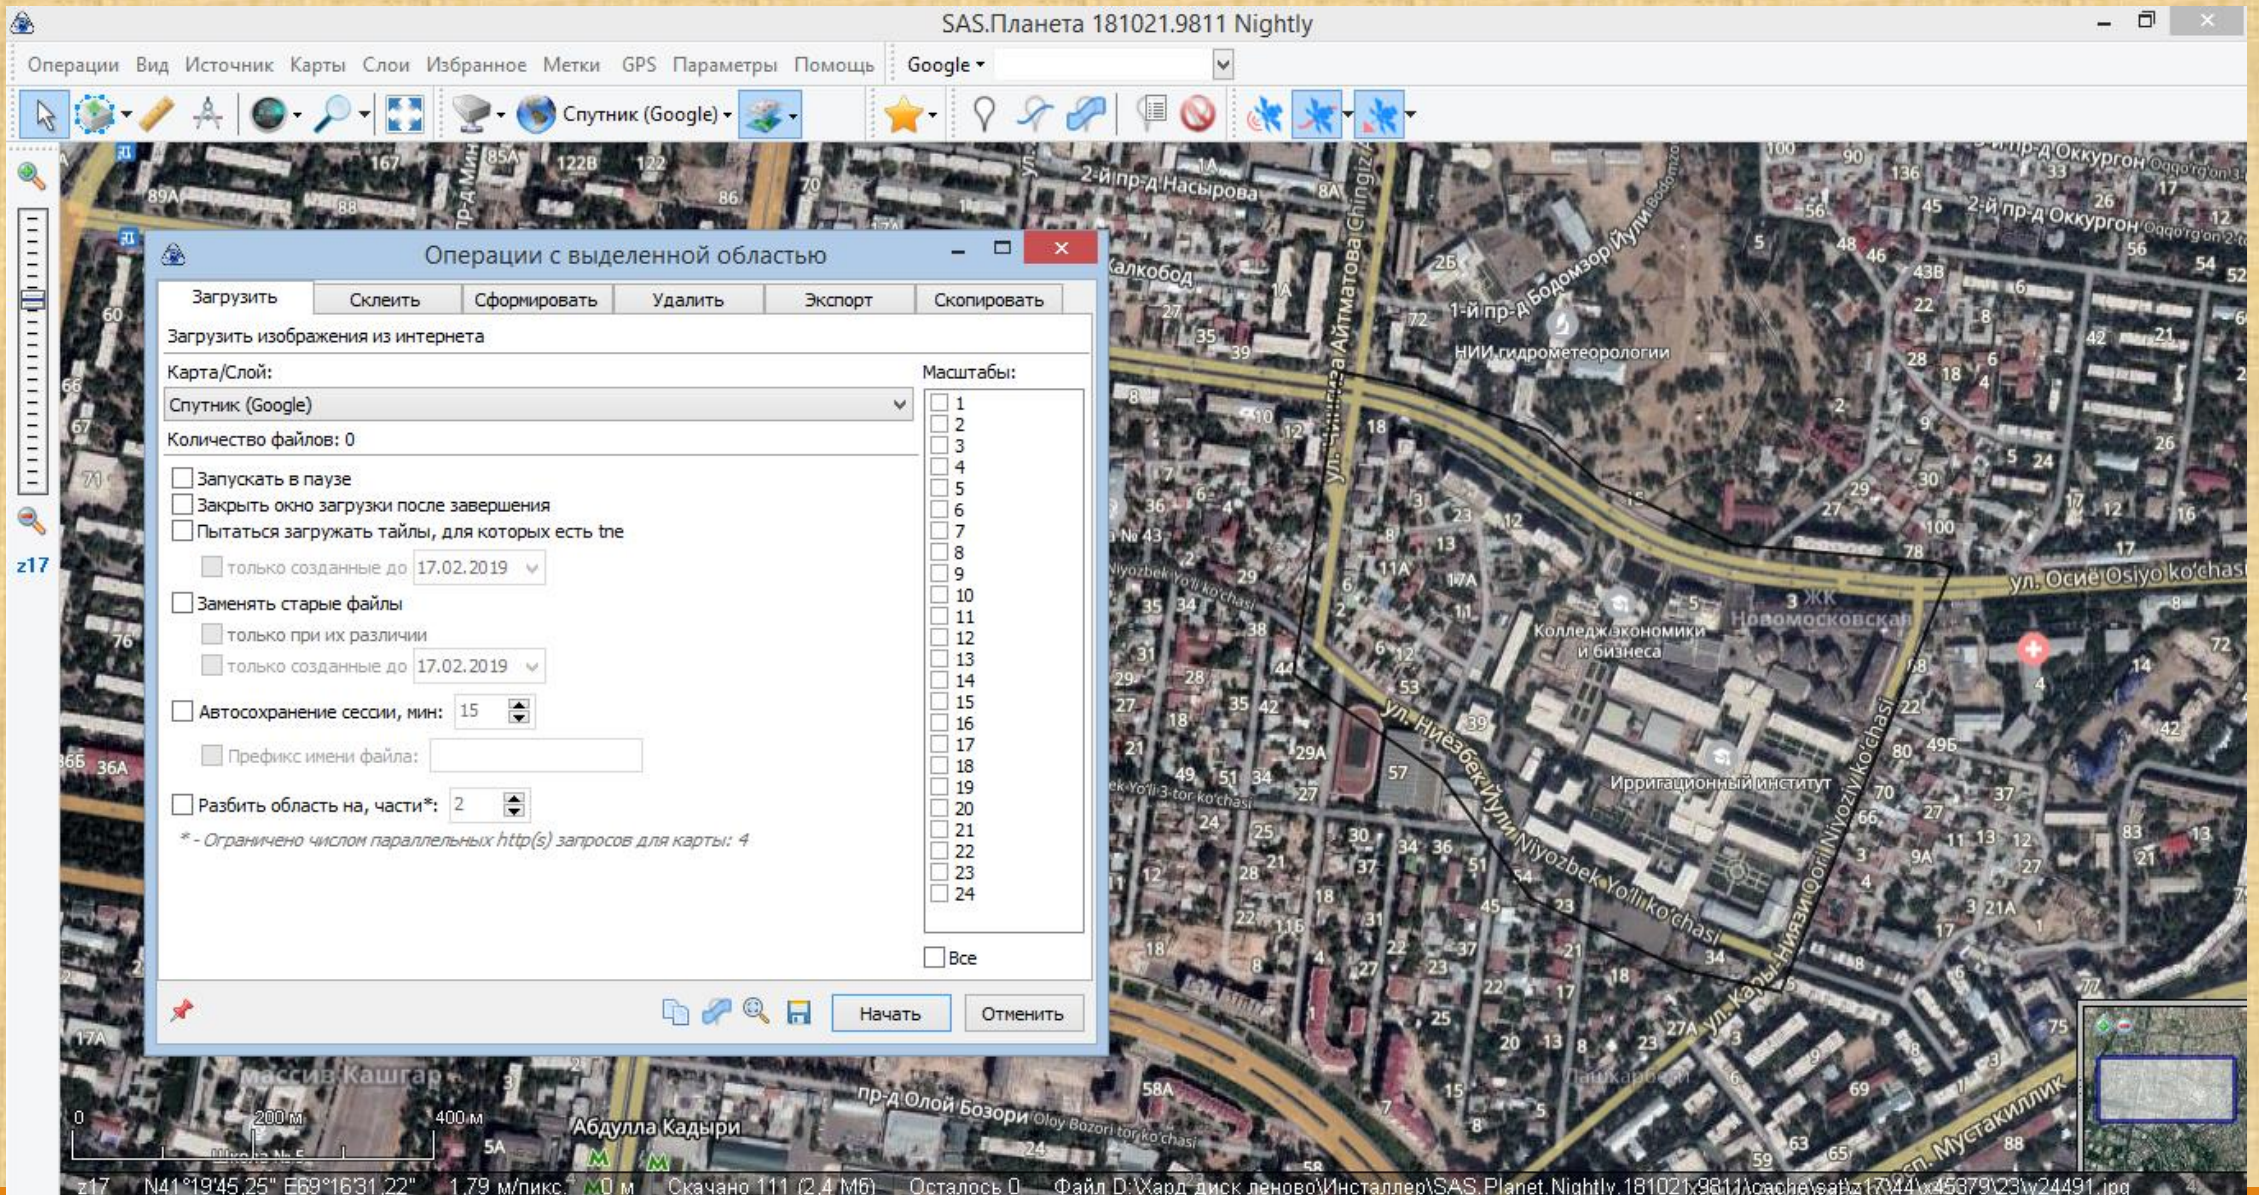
SAS.Планета 181021.9811 Nightly

Операции Вид Источник Карты Слои Избранное Метки GPS Параметры Помощь Google

Спутник (Google)

z17

Операции с выделенной областью

Загрузить Склеить Сформировать Удалить Экспорт Скопировать

Загрузить изображения из интернета

Карта/Слой:

Спутник (Google)

Количество файлов: 0

Запускать в паузе

Закрыть окно загрузки после завершения

Пытаться загружать тайлы, для которых есть tne

только созданные до 17.02.2019

Заменять старые файлы

только при их различии

только созданные до 17.02.2019

Автосохранение сессии, мин: 15

Префикс имени файла:

Разбить область на, части*: 2

* - Ограничено числом параллельных http(s) запросов для карты: 4

Масштабы:

1
2
3
4
5
6
7
8
9
10
11
12
13
14
15
16
17
18
19
20
21
22
23
24

Все

Начать Отменить

2-й пр-д Насырова
ул. Чингиз Айтматова
1-й пр-д Бодомзор Йули
НИИ гидрометеорологии
2-й пр-д Оккургон
ул. Осиё Osiyo ko'chasi
ЖК Новомосковская
Колледж экономики и бизнеса
ул. Ниязбек Йули Niyozbek Yo'li ko'chasi
Ирригационный институт
ул. Кары Ниязи Qori Niyoziy ko'chasi
массив Кашгар
Абдулла Кадыри
пр-д Олой Бозори Oloy Bozori tor ko'chasi
пр. Мустакиллик
Niyozbek Yo'li ko'chasi
Niyozbek Yo'li 3-tor ko'chasi

0 200 м 400 м

z17 N41°19'45.25" E69°16'31.22" 1.79 м/пикс. 0 м Скачано 111 (2.4 Мб) Осталось 0 Файл D:\Хард диск леново\Инсталлер\SAS.Planet.Nightly.181021.9811\cache\sat\z17\44\x45379\23\y24491.jpg